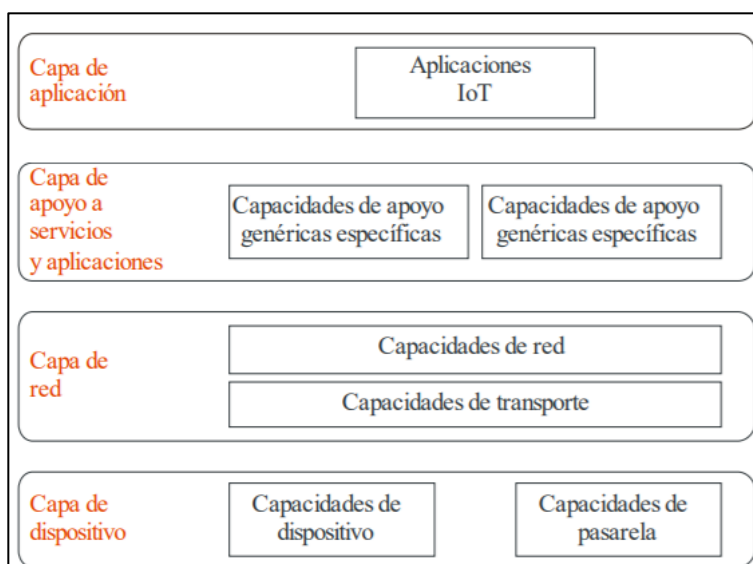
Capa de aplicación

Aplicaciones IoT

Capa de apoyo a servicios y aplicaciones

Capacidades de apoyo genéricas específicas

Capacidades de apoyo genéricas específicas

Capa de red

Capacidades de red

Capacidades de transporte

Capa de dispositivo

Capacidades de dispositivo

Capacidades de pasarela